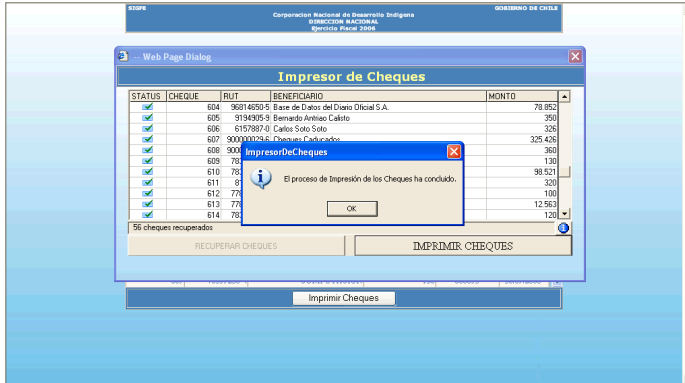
SIGFE
Corporacion Nacional de Desarrollo Indigena
DIRECCION NACIONAL
Ejercicio Fiscal 2006
GOBIERNO DE CHILE

-- Web Page Dialog

Impresor de Cheques

| STATUS | CHEQUE | RUT | BENEFICIARIO | MONTO |
|---|---|---|---|---|
| | 604 | 96814650-5 | Base de Datos del Diario Oficial S.A. | 78.852 |
| | 605 | 9194905-9 | Bernardo Antriao Calisto | 350 |
| | 606 | 6157887-0 | Carlos Soto Soto | 326 |
| | 607 | 900000029-6 | Cheques Caducados | 325.426 |
| | 608 | 900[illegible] | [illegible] | 360 |
| | 609 | 783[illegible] | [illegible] | 130 |
| | 610 | 783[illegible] | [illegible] | 98.521 |
| | 611 | 8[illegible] | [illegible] | 320 |
| | 612 | 778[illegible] | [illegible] | 100 |
| | 613 | 778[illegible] | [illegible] | 12.563 |
| | 614 | 783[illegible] | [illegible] | 120 |

56 cheques recuperados

RECUPERAR CHEQUES
IMPRIMIR CHEQUES

ImpresorDeCheques
El proceso de Impresión de los Cheques ha concluido.
OK

Imprimir Cheques